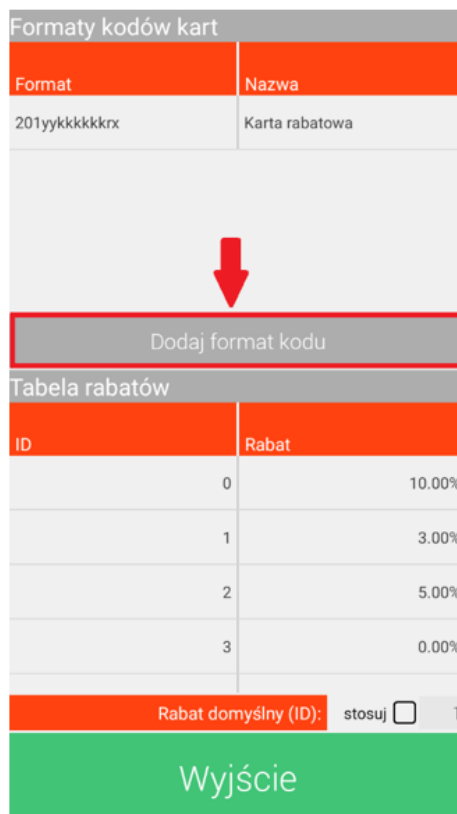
Formaty kodów kart

| Format | Nazwa |
|---|---|
| 201yykkkkkkrx | Karta rabatowa |

Dodaj format kodu

Tabela rabatów

| ID | Rabat |
|---|---|
| 0 | 10.00% |
| 1 | 3.00% |
| 2 | 5.00% |
| 3 | 0.00% |

Rabat domyślny (ID): stosuj 1

Wyjście